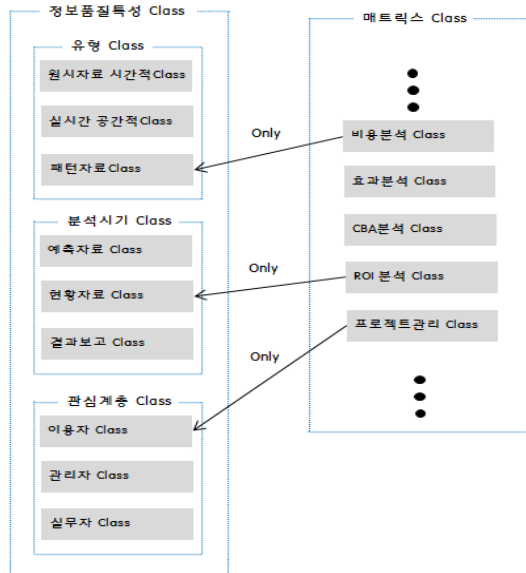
정보품질특성 Class

유형 Class

원시자료 시간적Class

실시간 공간적Class

패턴자료Class

분석시기 Class

예측자료 Class

현황자료 Class

결과보고 Class

관심계층 Class

이용자 Class

관리자 Class

실무자 Class

매트릭스 Class

비용분석 Class

효과분석 Class

CBA분석 Class

ROI 분석 Class

프로젝트관리 Class

Only

Only

Only